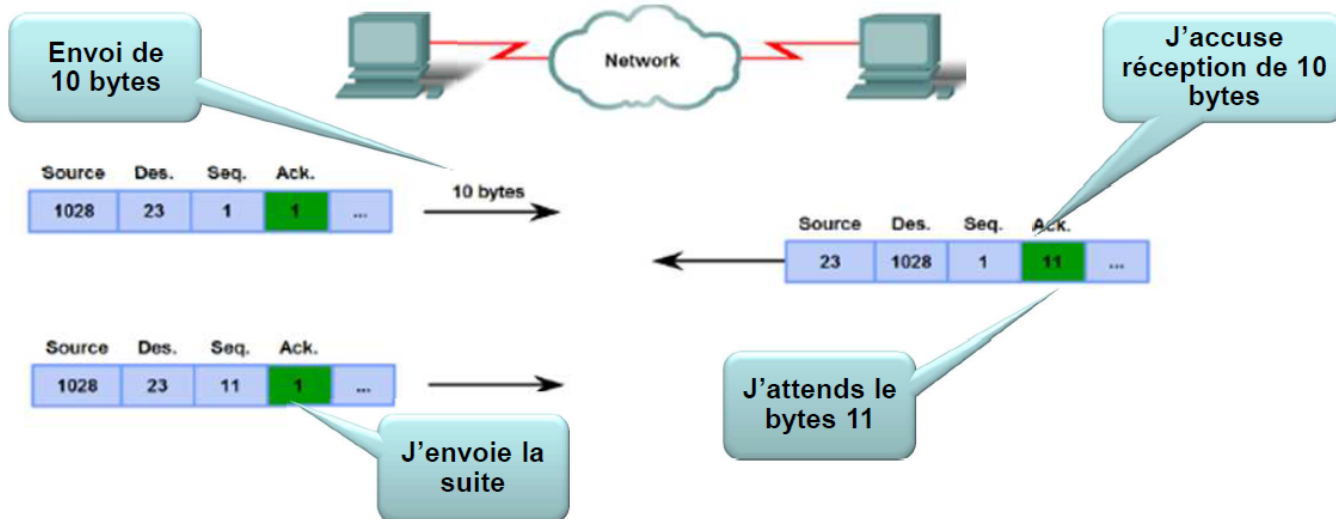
Envoi de 10 bytes

Network

J'accuse réception de 10 bytes

| Source | Des. | Seq. | Ack. | |
|---|---|---|---|---|
| 1028 | 23 | 1 | 1 | ... |

10 bytes

| Source | Des. | Seq. | Ack. | |
|---|---|---|---|---|
| 23 | 1028 | 1 | 11 | ... |

| Source | Des. | Seq. | Ack. | |
|---|---|---|---|---|
| 1028 | 23 | 11 | 1 | ... |

J'attends le bytes 11

J'envoie la suite